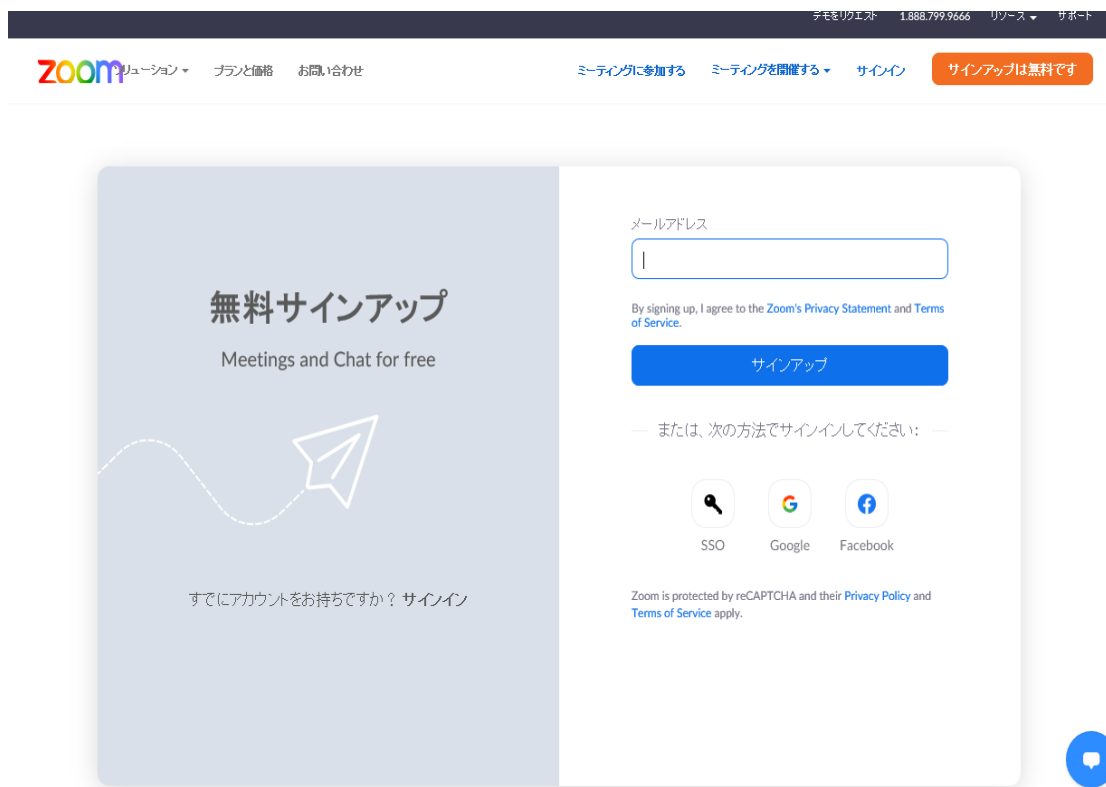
デモをリクエスト 1.888.799.9666 リソース サポート

zoom ソリューション プランと価格 お問い合わせ ミーティングに参加する ミーティングを開催する サインイン サインアップは無料です

無料サインアップ

Meetings and Chat for free

すでにアカウントをお持ちですか？ サインイン

メールアドレス

By signing up, I agree to the Zoom's Privacy Statement and Terms of Service.

サインアップ

または、次の方法でサインインしてください：

SSO Google Facebook

Zoom is protected by reCAPTCHA and their Privacy Policy and Terms of Service apply.